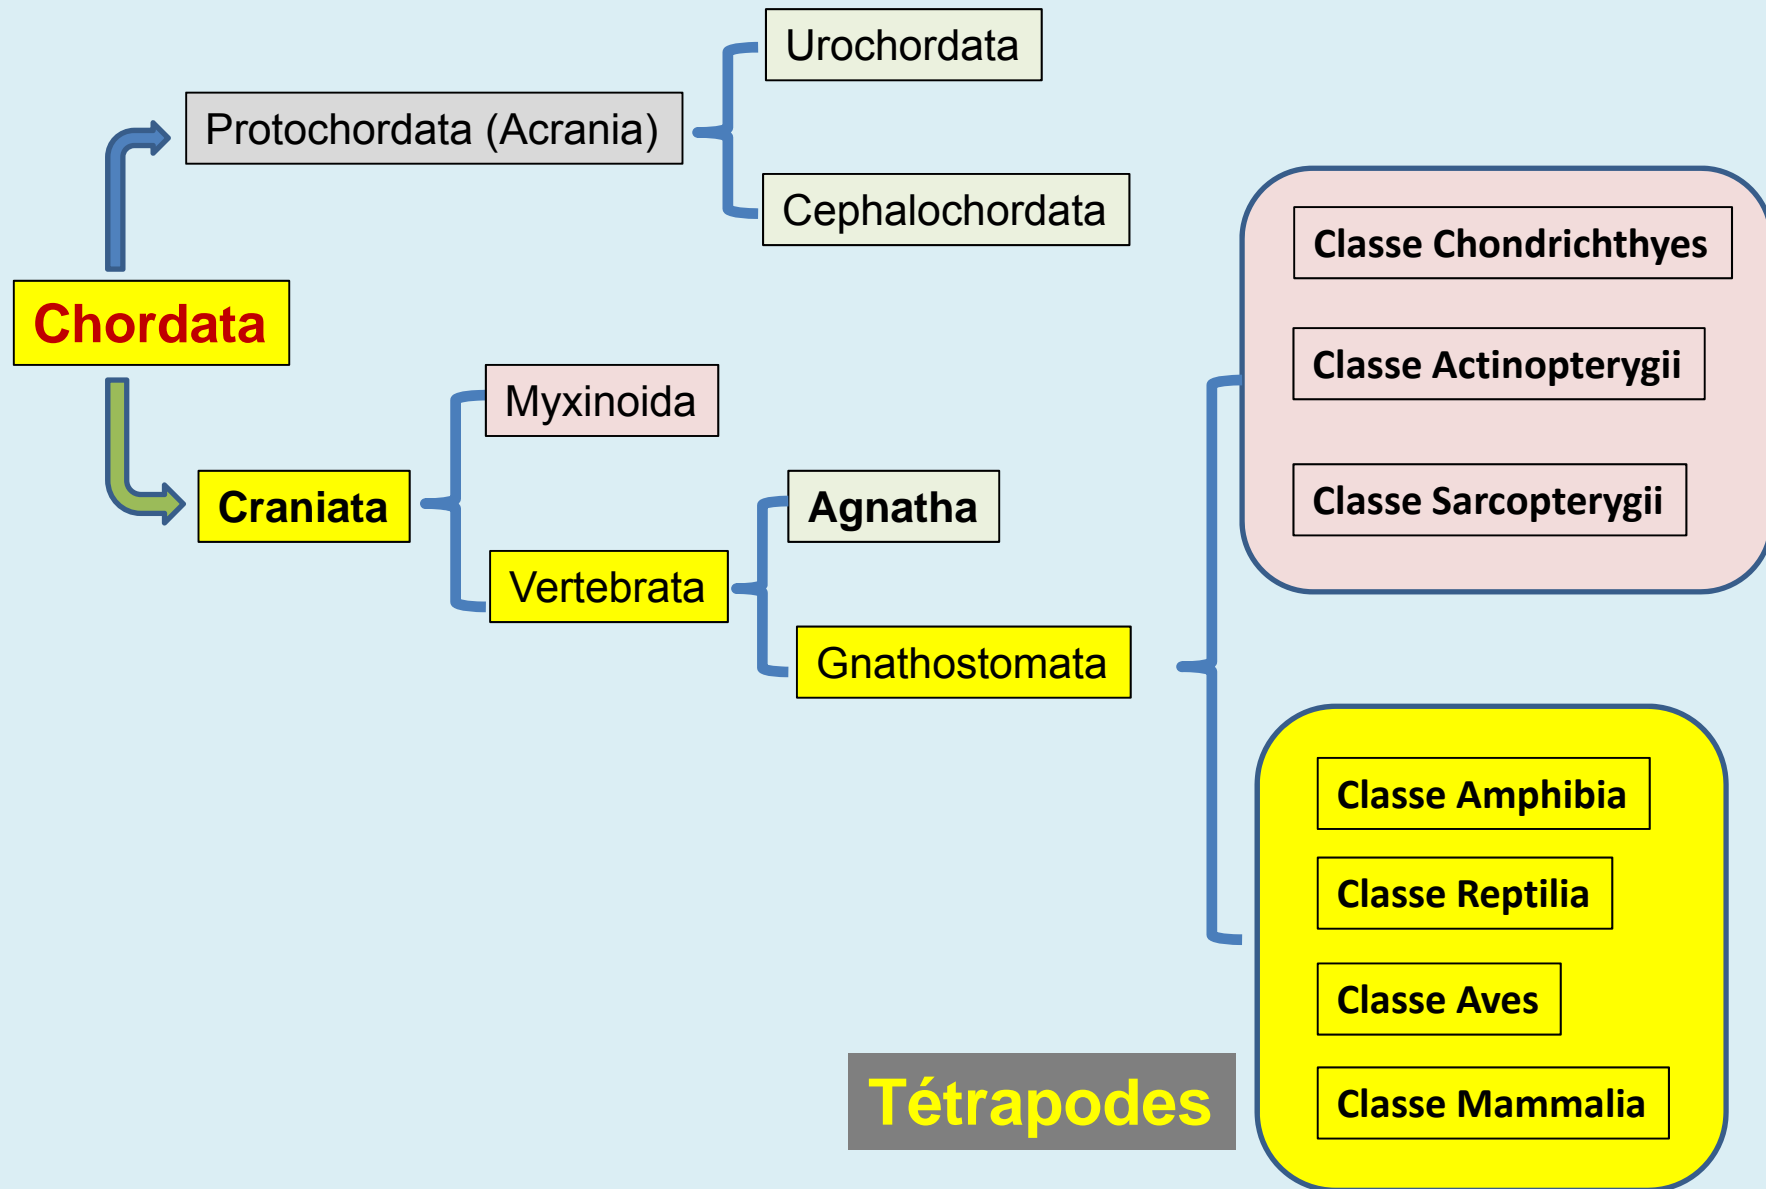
Chordata

Protochordata (Acrania)

Urochordata

Cephalochordata

Craniata

Myxinoida

Vertebrata

Agnatha

Gnathostomata

Classe Chondrichthyes

Classe Actinopterygii

Classe Sarcopterygii

Classe Amphibia

Classe Reptilia

Classe Aves

Classe Mammalia

Tétrapodes